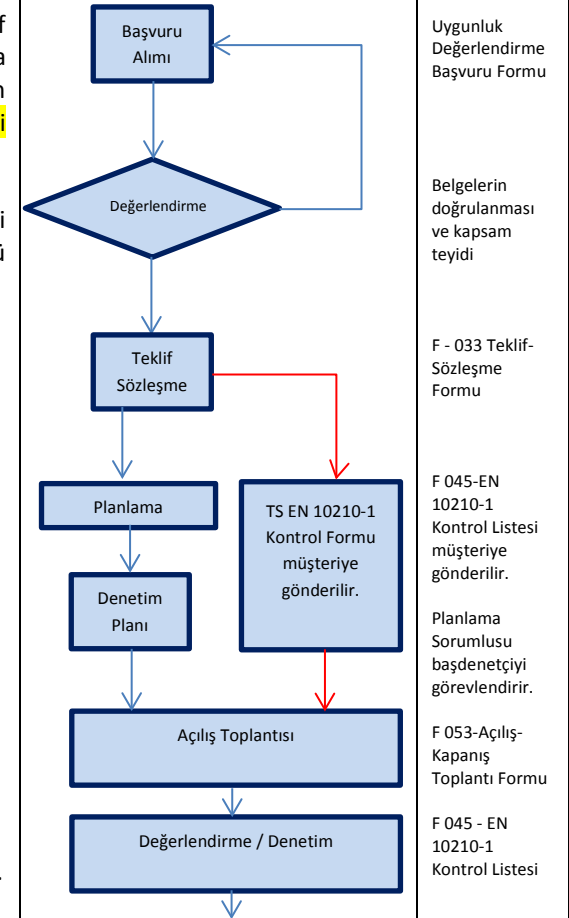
f
a
n
i

i
ü

.

Başvuru Alımı

Değerlendirme

Teklif Sözleşme

Planlama

TS EN 10210-1 Kontrol Formu müşteriye gönderilir.

Denetim Planı

Açılış Toplantısı

Değerlendirme / Denetim

Uygunluk Değerlendirme Başvuru Formu

Belgelerin doğrulanması ve kapsam teyidi

F - 033 Teklif-Sözleşme Formu

F 045-EN 10210-1 Kontrol Listesi müşteriye gönderilir.

Planlama Sorumlusu başdenetçiyi görevlendirir.

F 053-Açılış-Kapanış Toplantı Formu

F 045 - EN 10210-1 Kontrol Listesi